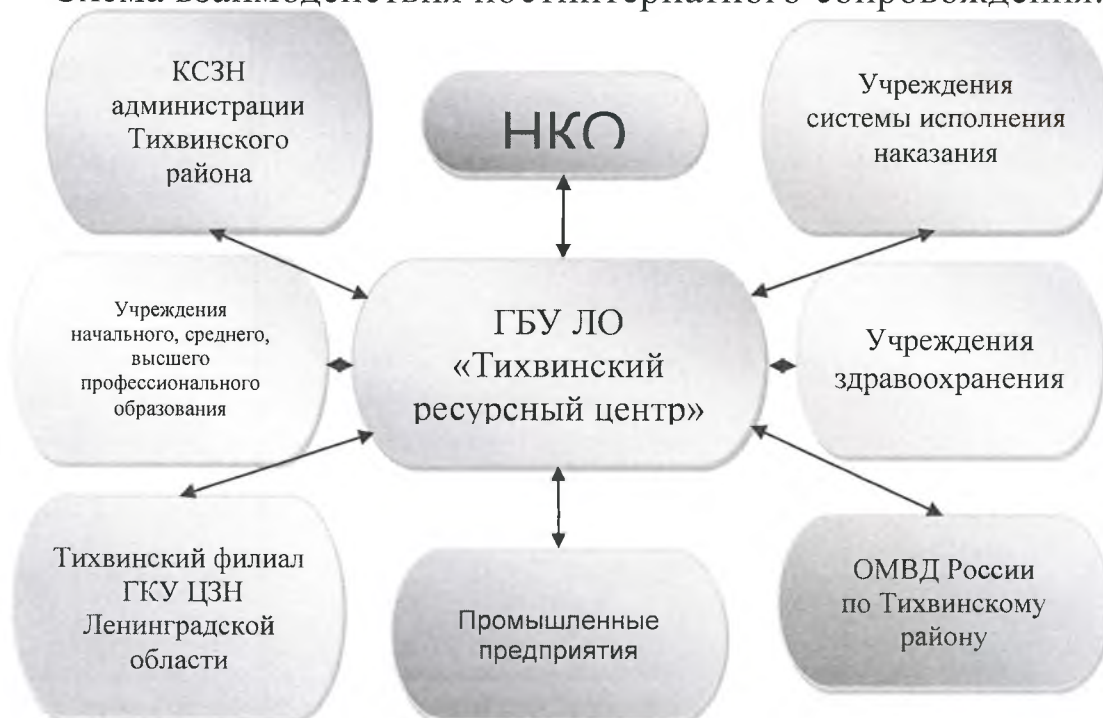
Схема взаимодействия постинтернатного сопровождения:

КСЗН администрации Тихвинского района

НКО

Учреждения системы исполнения наказания

Учреждения начального, среднего, высшего профессионального образования

ГБУ ЛО «Тихвинский ресурсный центр»

Учреждения здравоохранения

Тихвинский филиал ГКУ ЦЗН Ленинградской области

Промышленные предприятия

ОМВД России по Тихвинскому району